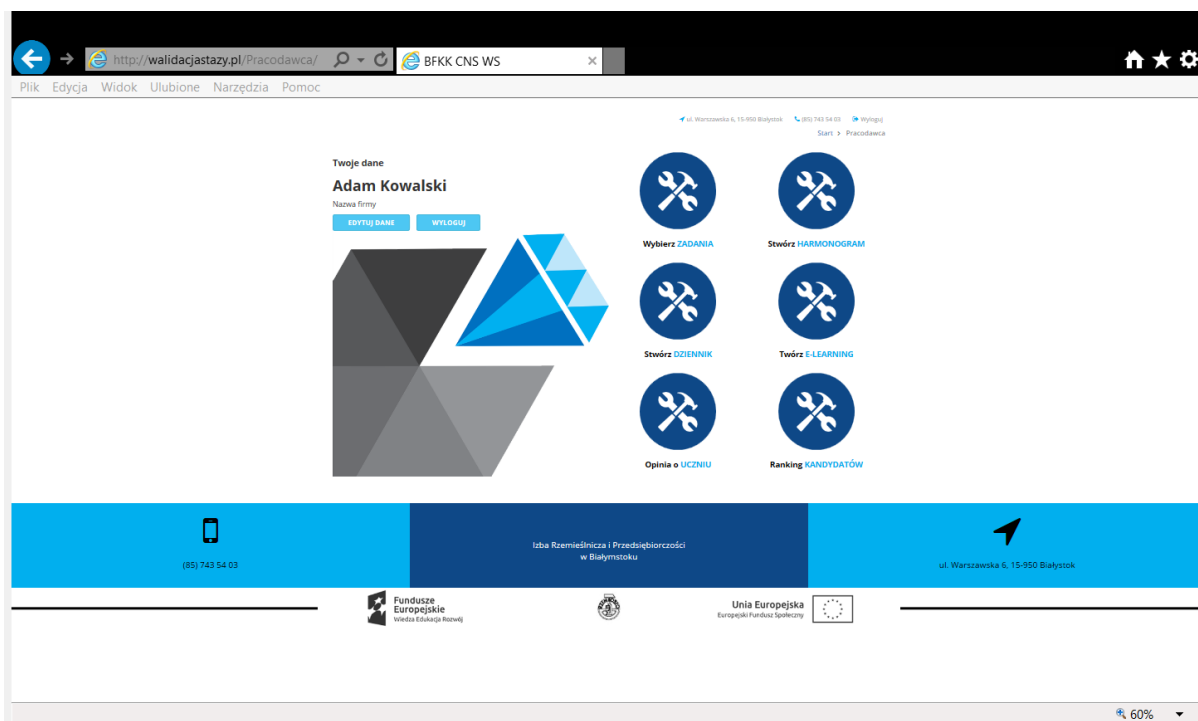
http://walidacjastazy.pl/Pracodawca/

BFKK CNS WS

Plik Edycja Widok Ulubione Narzędzia Pomoc

ul. Warszawska 6, 15-950 Białystok (85) 743 54 03 Wyloguj

Start > Pracodawca

Twoje dane

Adam Kowalski

Nazwa firmy

EDYTUJ DANE WYLOGUJ

Wybierz ZADANIA

Stwórz HARMONOGRAM

Stwórz DZIENNIK

Twórz E-LEARNING

Opinia o UCZNIU

Ranking KANDYDATÓW

(85) 743 54 03

Izba Rzemieślnicza i Przedsiębiorczości w Białymstoku

ul. Warszawska 6, 15-950 Białystok

Fundusze Europejskie Wiedza Edukacja Rozwój

Unia Europejska Europejski Fundusz Społeczny

60%